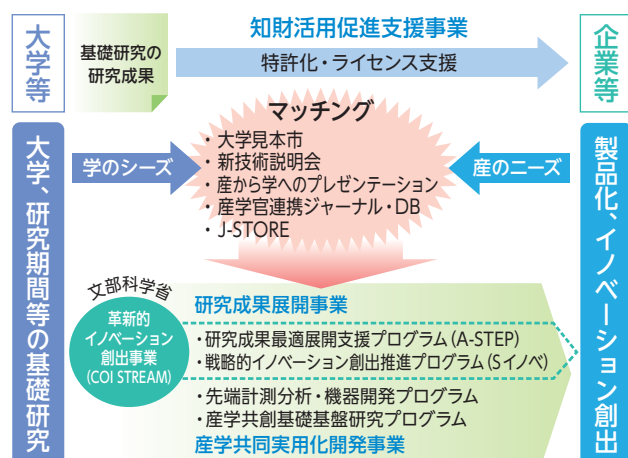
大学等

基礎研究の研究成果

知財活用促進支援事業

特許化・ライセンス支援

企業等

大学、研究期間等の基礎研究

学のシーズ

マッチング

・大学見本市
・新技術説明会
・産から学へのプレゼンテーション
・産学官連携ジャーナル・DB
・J-STORE

産のニーズ

製品化、イノベーション創出

文部科学省

革新的イノベーション創出事業 (COI STREAM)

研究成果展開事業

・研究成果最適展開支援プログラム (A-STEP)
・戦略的イノベーション創出推進プログラム (Sイノベ)

・先端計測分析・機器開発プログラム
・産学共創基礎基盤研究プログラム

産学共同実用化開発事業